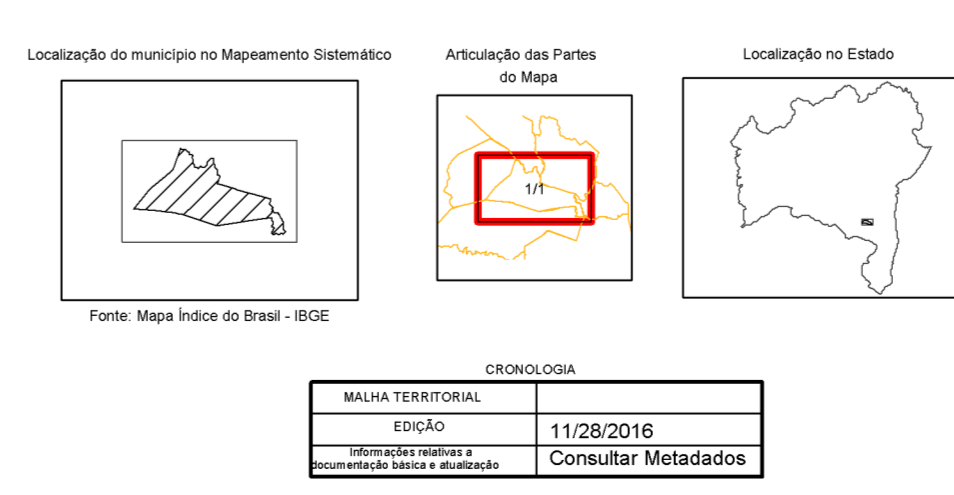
Localização do município no Mapeamento Sistemático

Articulação das Partes do Mapa

Localização no Estado

1/1

Fonte: Mapa Índice do Brasil - IBGE

CRONOLOGIA

| MALHA TERRITORIAL | |
|---|---|
| EDIÇÃO | 11/28/2016 |
| Informações relativas a documentação básica e atualização | Consultar Metadados |